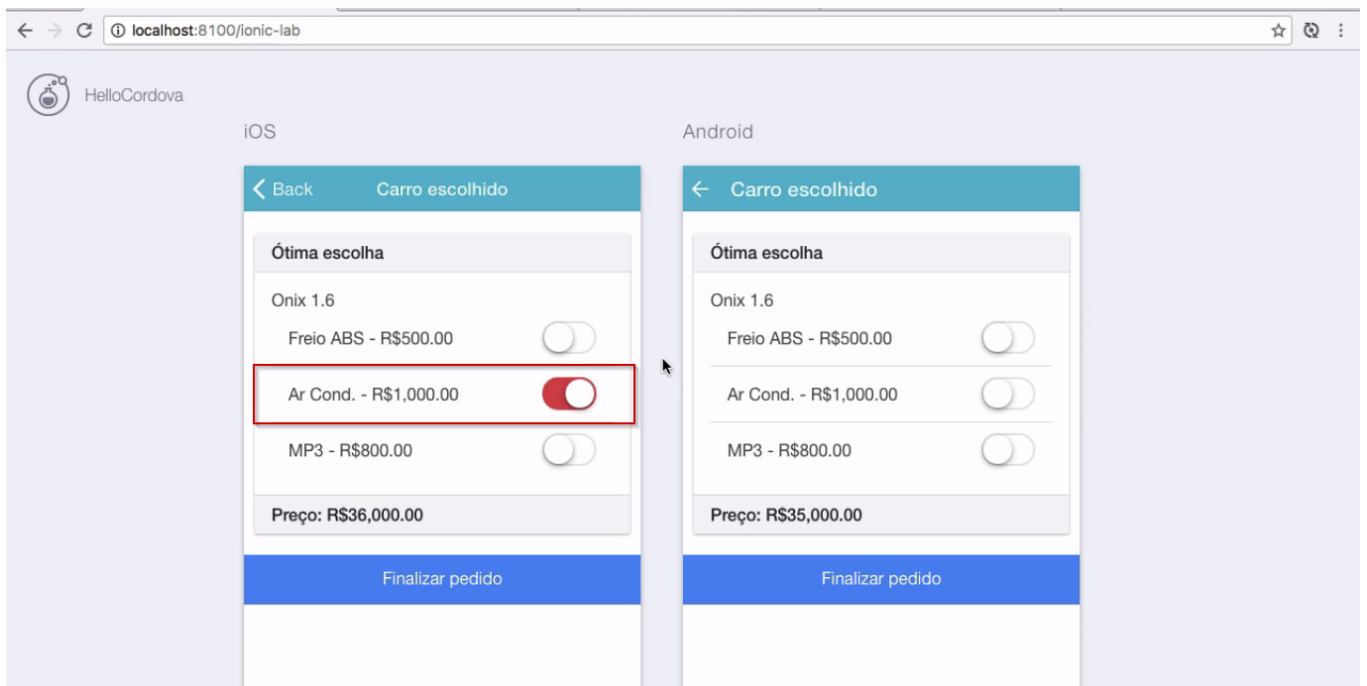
localhost:8100/ionic-lab

HelloCordova

iOS

Back Carro escolhido

Ótima escolha

Onix 1.6

Freio ABS - R$500.00

Ar Cond. - R$1,000.00

MP3 - R$800.00

Preço: R$36,000.00

Finalizar pedido

Android

Carro escolhido

Ótima escolha

Onix 1.6

Freio ABS - R$500.00

Ar Cond. - R$1,000.00

MP3 - R$800.00

Preço: R$35,000.00

Finalizar pedido